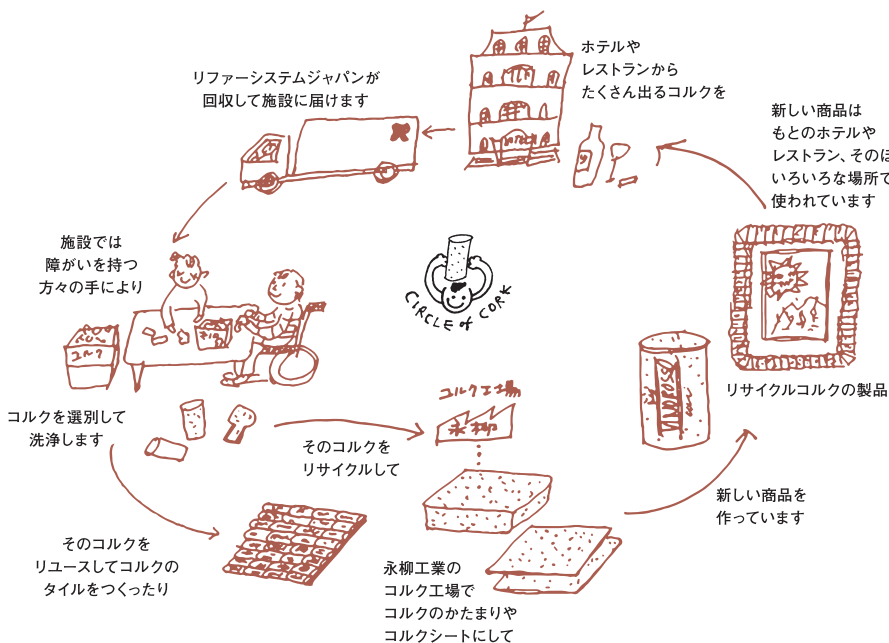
ホテルや
レストランから
たくさん出るコルクを

リファーシステムジャパンが
回収して施設に届けます

新しい商品は
もとのホテルや
レストラン、そのほ
いろいろな場所で
使われています

施設では
障がいを持つ
方々の手により

CIRCLE of CORK

コルク

リサイクルコルクの製品

コルクを選別して
洗浄します

そのコルクを
リサイクルして

コルク工場

永柳

新しい商品を
作っています

そのコルクを
リユースしてコルクの
タイルをつくったり

永柳工業の
コルク工場で
コルクのかたまりや
コルクシートにして